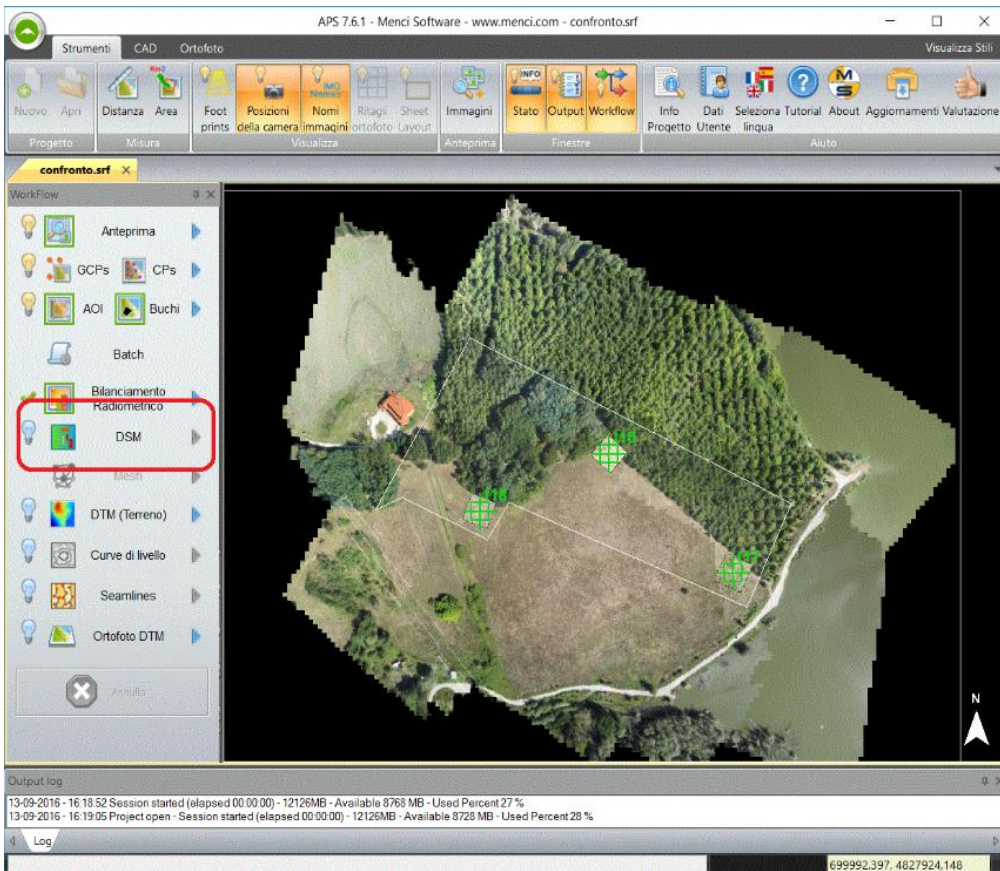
APS 7.6.1 - Menci Software - www.menci.com - confronto.srf

Strumenti CAD Ortofoto Visualizza Stili

Nuovo Apri Progetto
Distanza Area Misura
Foot prints Posizioni della camera Nomi immagini Ritagli ortofoto Sheet Layout Visualizza
Immagini Anteprima
Stato Output Workflow Finestre
Info Progetto Dati Utente Seleziona lingua Tutorial About Aggiornamenti Valutazione Aiuto

confronto.srf

WorkFlow
Anteprima
GCPs CPs
AOI Buchi
Batch
Bilanciamento Radiometrico
DSM
Mesh
DTM (Terreno)
Curve di livello
Seamlines
Ortofoto DTM
Annulla

116
118
117
N

Output log
13-09-2016 - 16:18:52 Session started (elapsed 00:00:00) - 12126MB - Available 8768 MB - Used Percent 27 %
13-09-2016 - 16:19:05 Project open - Session started (elapsed 00:00:00) - 12126MB - Available 8728 MB - Used Percent 28 %
Log
699992,397, 4827924,148